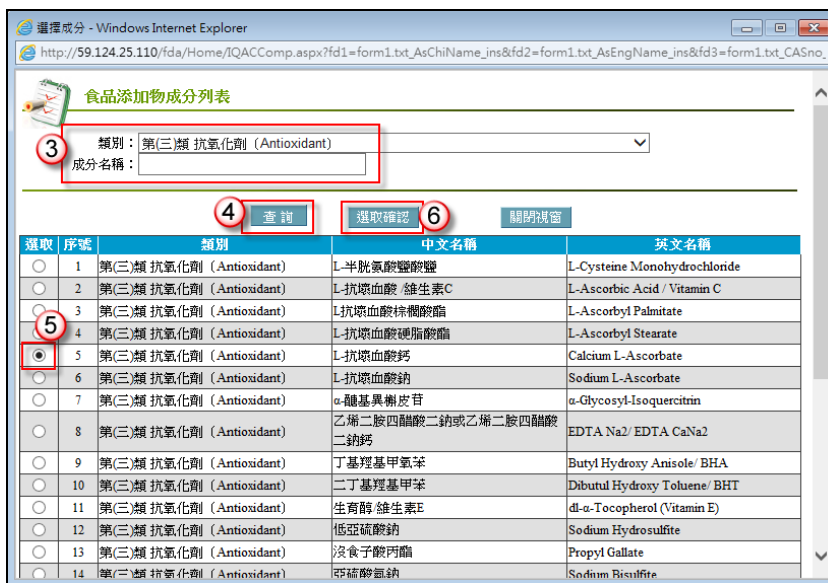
選擇成分 - Windows Internet Explorer

http://59.124.25.110/fda/Home/IQACComp.aspx?fd1=form1.txt_AsChiName_ins&fd2=form1.txt_AsEngName_ins&fd3=form1.txt_CASno_

食品添加物成分列表

3

類別：第(三)類 抗氧化劑 (Antioxidant)
成分名稱：

4 查詢 選取確認 6 關閉視窗

5

| 選取 | 序號 | 類別 | 中文名稱 | 英文名稱 |
|---|---|---|---|---|
| ○ | 1 | 第(三)類 抗氧化劑 (Antioxidant) | L-半胱氨酸鹽酸鹽 | L-Cysteine Monohydrochloride |
| ○ | 2 | 第(三)類 抗氧化劑 (Antioxidant) | L-抗壞血酸 /維生素C | L-Ascorbic Acid / Vitamin C |
| ○ | 3 | 第(三)類 抗氧化劑 (Antioxidant) | L抗壞血酸棕櫚酸酯 | L-Ascorbyl Palmitate |
| ○ | 4 | 第(三)類 抗氧化劑 (Antioxidant) | L-抗壞血酸硬脂酸酯 | L-Ascorbyl Stearate |
| ● | 5 | 第(三)類 抗氧化劑 (Antioxidant) | L-抗壞血酸鈣 | Calcium L-Ascorbate |
| ○ | 6 | 第(三)類 抗氧化劑 (Antioxidant) | L-抗壞血酸鈉 | Sodium L-Ascorbate |
| ○ | 7 | 第(三)類 抗氧化劑 (Antioxidant) | α-醣基異槲皮苷 | α-Glycosyl-Isoquercitrin |
| ○ | 8 | 第(三)類 抗氧化劑 (Antioxidant) | 乙烯二胺四醋酸二鈉或乙烯二胺四醋酸二鈉鈣 | EDTA Na2/ EDTA CaNa2 |
| ○ | 9 | 第(三)類 抗氧化劑 (Antioxidant) | 丁基羥基甲氧苯 | Butyl Hydroxy Anisole/ BHA |
| ○ | 10 | 第(三)類 抗氧化劑 (Antioxidant) | 二丁基羥基甲苯 | Dibutul Hydroxy Toluene/ BHT |
| ○ | 11 | 第(三)類 抗氧化劑 (Antioxidant) | 生育醇/維生素E | dl-α-Tocopherol (Vitamin E) |
| ○ | 12 | 第(三)類 抗氧化劑 (Antioxidant) | 低亞硫酸鈉 | Sodium Hydrosulfite |
| ○ | 13 | 第(三)類 抗氧化劑 (Antioxidant) | 沒食子酸丙酯 | Propyl Gallate |
| ○ | 14 | 第(三)類 抗氧化劑 (Antioxidant) | 亞硫酸氫鈉 | Sodium Bisulfite |